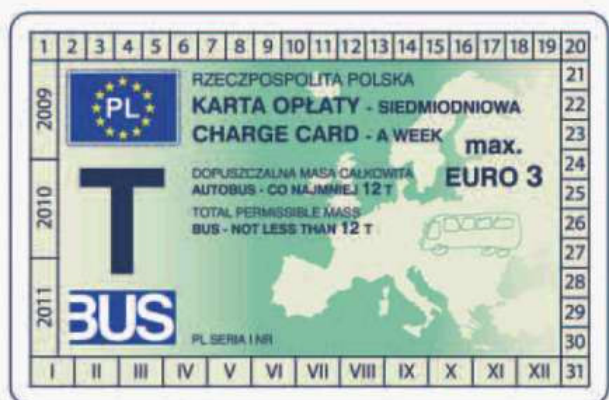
1 2 3 4 5 6 7 8 9 10 11 12 13 14 15 16 17 18 19 20

2009

2010

2011

PL

RZECZPOSPOLITA POLSKA
KARTA OPŁATY - SIEDMIODNIOWA
CHARGE CARD - A WEEK

max.
EURO 3

T

DOPUSZCZALNA MASA CAŁKOWITA
AUTOBUS - CO NAJMNIEJ 12 T
TOTAL PERMISSIBLE MASS
BUS - NOT LESS THAN 12 T

BUS

PL SERIA I NR

21
22
23
24
25
26
27
28
29
30

I II III IV V VI VII VIII IX X XI XII 31